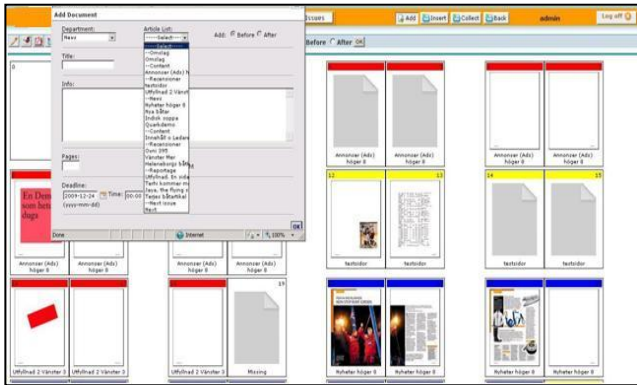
Add Document
Department:
News
Article List:
----Select----
----Select----
--Omslag
Omslag
--Content
Annonser (Ads) h
--Recensioner
textsidor
Uffuflnad 2 Vänst
--News
Nyheter höger 8
Nya båtar
Indisk soppa
Quarkdemo
--Content
Innehåll + Ledare
--Recensioner
Ovni 395
Vänster Mer
Helenebergs båt
--Reportage
Uffuflnad. En sida
Tarfn kommer m
Java, the flying s
Tetjes båtartikel
--Next issue
Next
Add: Before After
Title:
Info:
Pages:
Deadline:
2009-12-24 Time: 00:00
(yyyy-mm-dd)
OK
Done
Internet
100%
ssues
Add Insert Collect Back
admin
Log off
Before After OK
0
Annonser (Ads) höger 8
Annonser (Ads) höger 8
12
textsidor
textsidor
14
15
textsidor
textsidor
En Dem som hen duga
Annonser (Ads) höger 8
Annonser (Ads) höger 8
Annonser (Ads) höger 8
Annonser (Ads) höger 8
19
Uffuflnad 2 Vänster 3
Uffuflnad 2 Vänster 3
Uffuflnad 2 Vänster 3
Missing
Nyheter höger 8
Nyheter höger 8
Nyheter höger 8
Nyheter höger 8